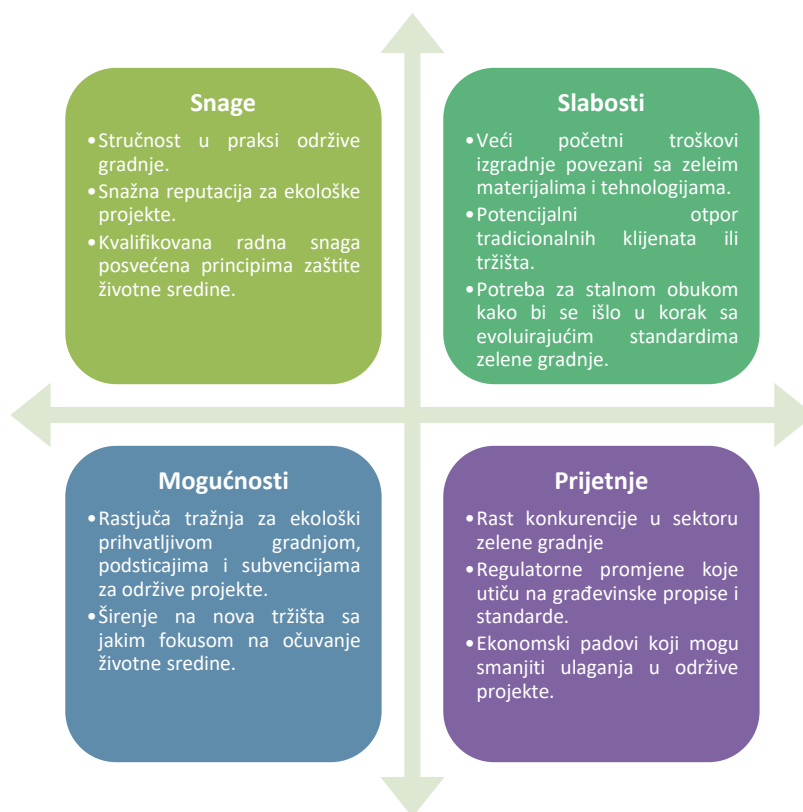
Snage

•Stručnost u praksi održive gradnje.
•Snažna reputacija za ekološke projekte.
•Kvalifikovana radna snaga posvećena principima zaštite životne sredine.

Slabosti

•Veći početni troškovi izgradnje povezani sa zeleim materijalima i tehnologijama.
•Potencijalni otpor tradicionalnih klijenata ili tržišta.
•Potreba za stalnom obukom kako bi se išlo u korak sa evoluirajućim standardima zelene gradnje.

Mogućnosti

•Rastjuća tražnja za ekološki prihvatljivom gradnjom, podsticajima i subvencijama za održive projekte.
•Širenje na nova tržišta sa jakim fokusom na očuvanje životne sredine.

Prijetnje

•Rast konkurencije u sektoru zelene gradnje
•Regulatorne promjene koje utiču na građevinske propise i standarde.
•Ekonomski padovi koji mogu smanjiti ulaganja u održive projekte.